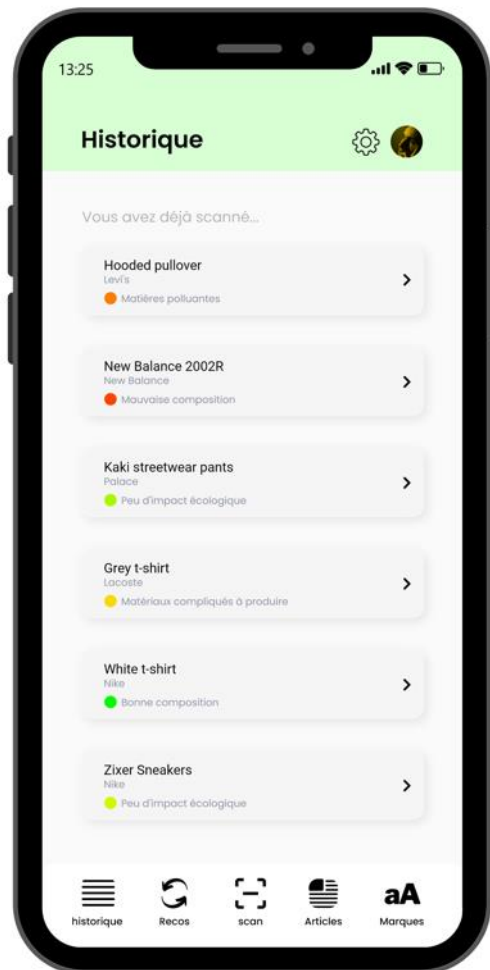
13:25

Historique

Vous avez déjà scanné...

Hooded pullover
Levi's
Matières polluantes

New Balance 2002R
New Balance
Mauvaise composition

Kaki streetwear pants
Palace
Peu d'impact écologique

Grey t-shirt
Lacoste
Matériaux compliqués à produire

White t-shirt
Nike
Bonne composition

Zixer Sneakers
Nike
Peu d'impact écologique

historique
Recos
scan
Articles
aA
Marques